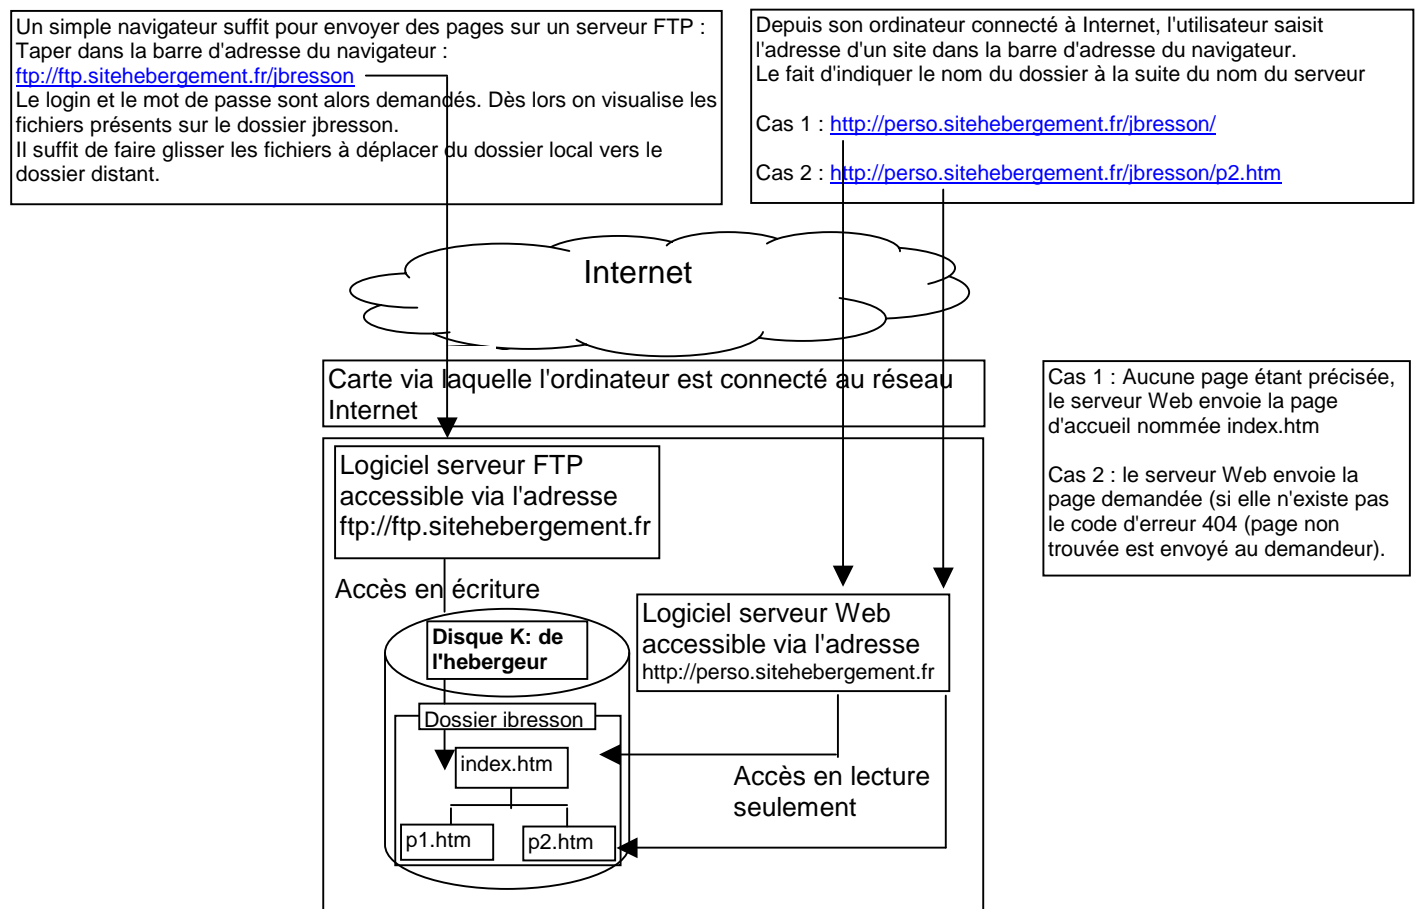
Un simple navigateur suffit pour envoyer des pages sur un serveur FTP :
Taper dans la barre d'adresse du navigateur :
ftp://ftp.sitehebergement.fr/jbresson
Le login et le mot de passe sont alors demandés. Dès lors on visualise les fichiers présents sur le dossier jbresson.
Il suffit de faire glisser les fichiers à déplacer du dossier local vers le dossier distant.

Depuis son ordinateur connecté à Internet, l'utilisateur saisit l'adresse d'un site dans la barre d'adresse du navigateur.
Le fait d'indiquer le nom du dossier à la suite du nom du serveur

Cas 1 : http://perso.sitehebergement.fr/jbresson/

Cas 2 : http://perso.sitehebergement.fr/jbresson/p2.htm

Internet

Carte via laquelle l'ordinateur est connecté au réseau Internet

Cas 1 : Aucune page étant précisée, le serveur Web envoie la page d'accueil nommée index.htm

Cas 2 : le serveur Web envoie la page demandée (si elle n'existe pas le code d'erreur 404 (page non trouvée est envoyé au demandeur).

Logiciel serveur FTP accessible via l'adresse ftp://ftp.sitehebergement.fr

Accès en écriture

Disque K: de l'hebergeur

Dossier ibresson

index.htm

p1.htm

p2.htm

Logiciel serveur Web accessible via l'adresse http://perso.sitehebergement.fr

Accès en lecture seulement